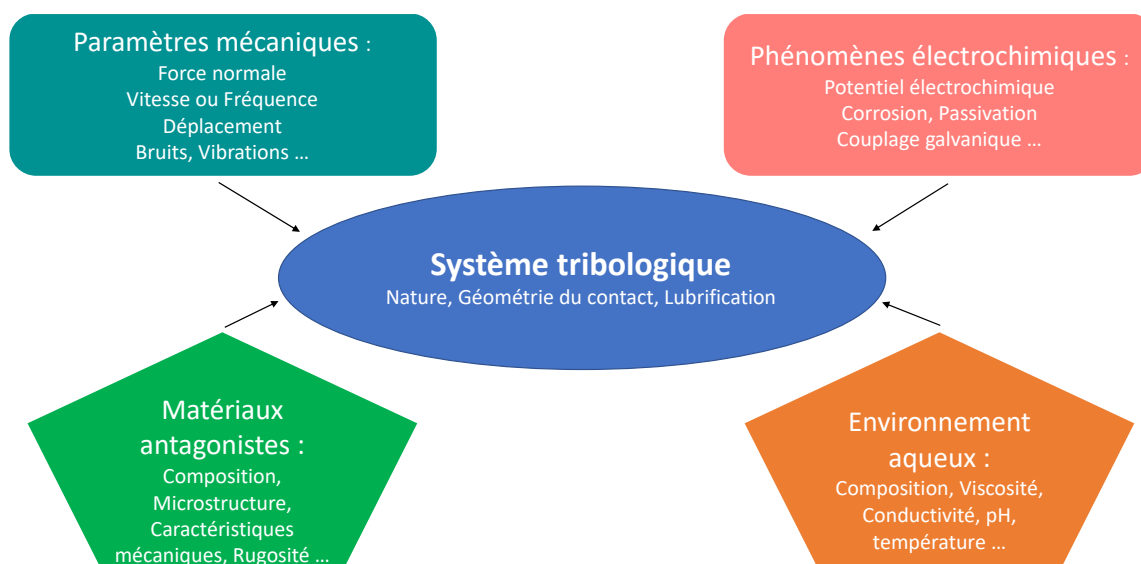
Paramètres mécaniques :
Force normale
Vitesse ou Fréquence
Déplacement
Bruits, Vibrations …

Phénomènes électrochimiques :
Potentiel électrochimique
Corrosion, Passivation
Couplage galvanique …

Système tribologique
Nature, Géométrie du contact, Lubrification

Matériaux antagonistes :
Composition,
Microstructure,
Caractéristiques mécaniques, Rugosité …

Environnement aqueux :
Composition, Viscosité,
Conductivité, pH,
température …